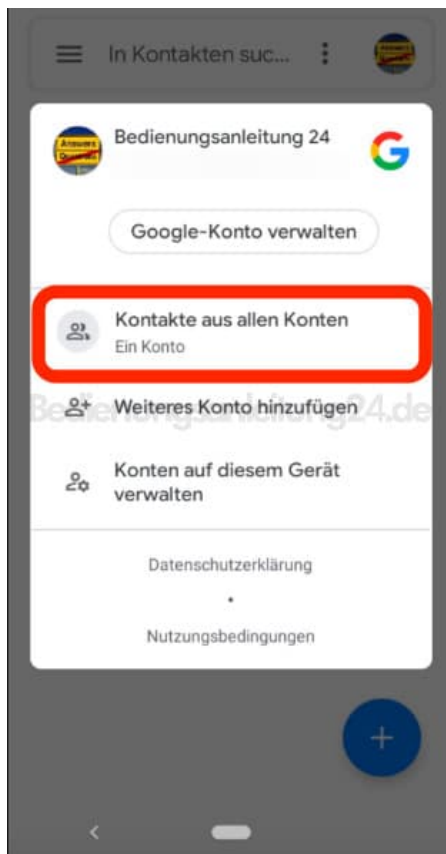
In Kontakten suc...

Bedienungsanleitung 24

Google-Konto verwalten

Kontakte aus allen Konten
Ein Konto

Bedienungsanleitung24.de

Weiteres Konto hinzufügen

Konten auf diesem Gerät verwalten

Datenschutzerklärung

•

Nutzungsbedingungen

+